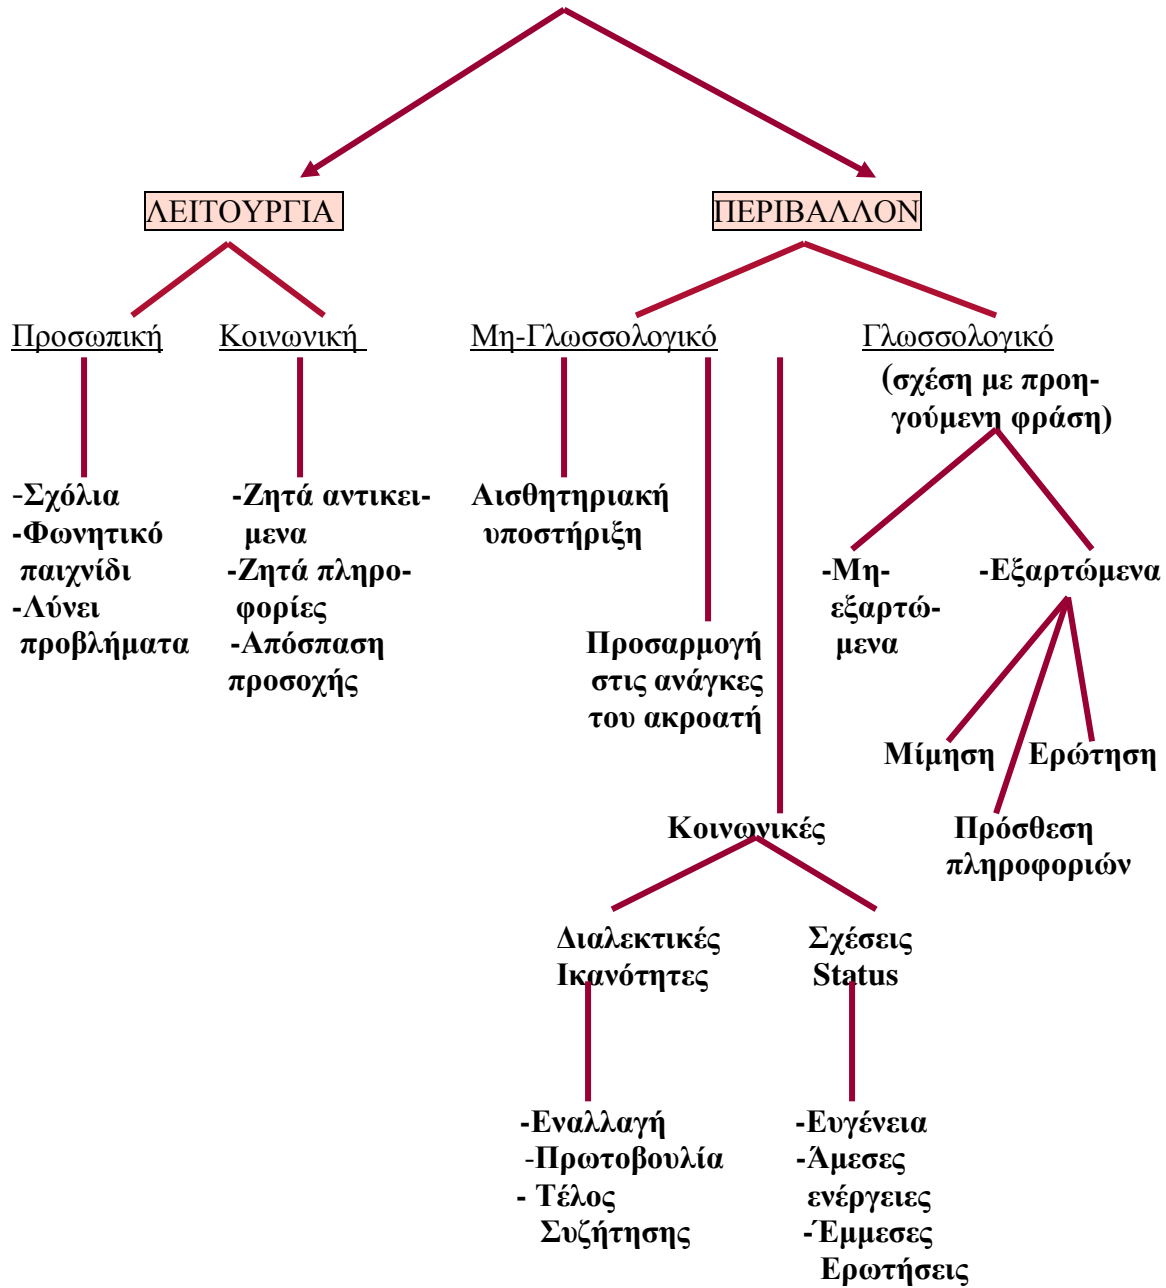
ΛΕΙΤΟΥΡΓΙΑ

ΠΕΡΙΒΑΛΛΟΝ

Προσωπική

Κοινωνική

Μη-Γλωσσολογικό

Γλωσσολογικό (σχέση με προηγούμενη φράση)

-Σχόλια
-Φωνητικό παιχνίδι
-Λύνει προβλήματα

-Ζητά αντικειμενα
-Ζητά πληροφορίες
-Απόσπαση προσοχής

Αισθητηριακή υποστήριξη

Προσαρμογή στις ανάγκες του ακροατή

Κοινωνικές

-Μηεξαρτώμενα

-Εξαρτώμενα

Μίμηση

Ερώτηση

Πρόσθεση πληροφοριών

Διαλεκτικές Ικανότητες

Σχέσεις Status

-Εναλλαγή
-Πρωτοβουλία
- Τέλος Συζήτησης

-Ευγένεια
-Άμεσες ενέργειες
-Έμμεσες Ερωτήσεις